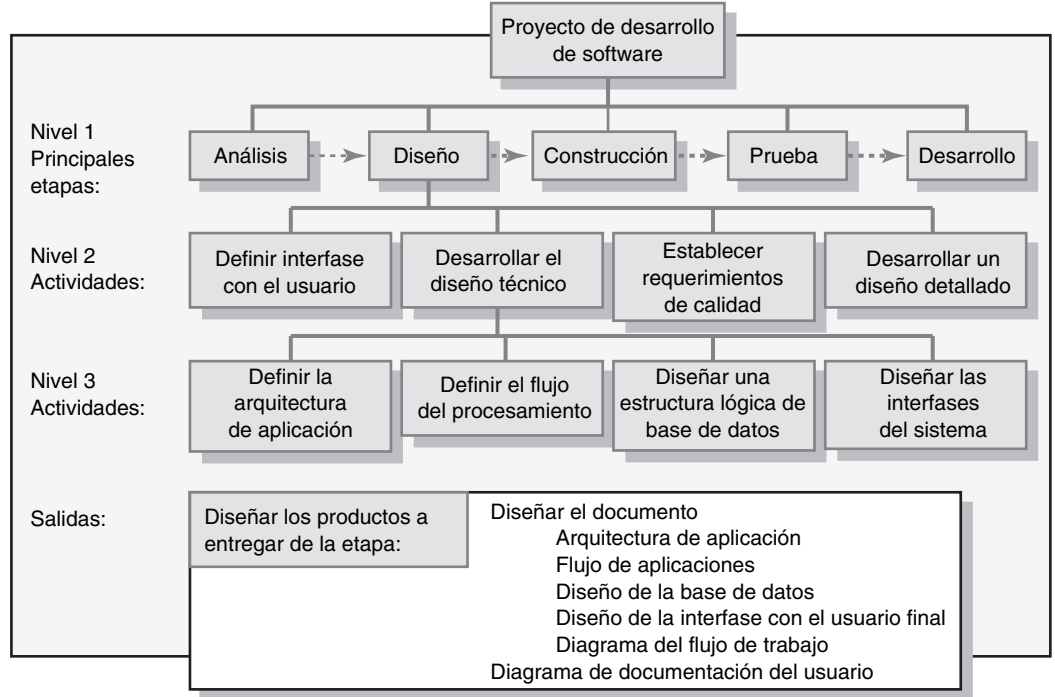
Proyecto de desarrollo de software

Nivel 1
Principales etapas:

Análisis

Diseño

Construcción

Prueba

Desarrollo

Nivel 2
Actividades:

Definir interfase con el usuario

Desarrollar el diseño técnico

Establecer requerimientos de calidad

Desarrollar un diseño detallado

Nivel 3
Actividades:

Definir la arquitectura de aplicación

Definir el flujo del procesamiento

Diseñar una estructura lógica de base de datos

Diseñar las interfases del sistema

Salidas:

Diseñar los productos a entregar de la etapa:

Diseñar el documento
Arquitectura de aplicación
Flujo de aplicaciones
Diseño de la base de datos
Diseño de la interfase con el usuario final
Diagrama del flujo de trabajo
Diagrama de documentación del usuario